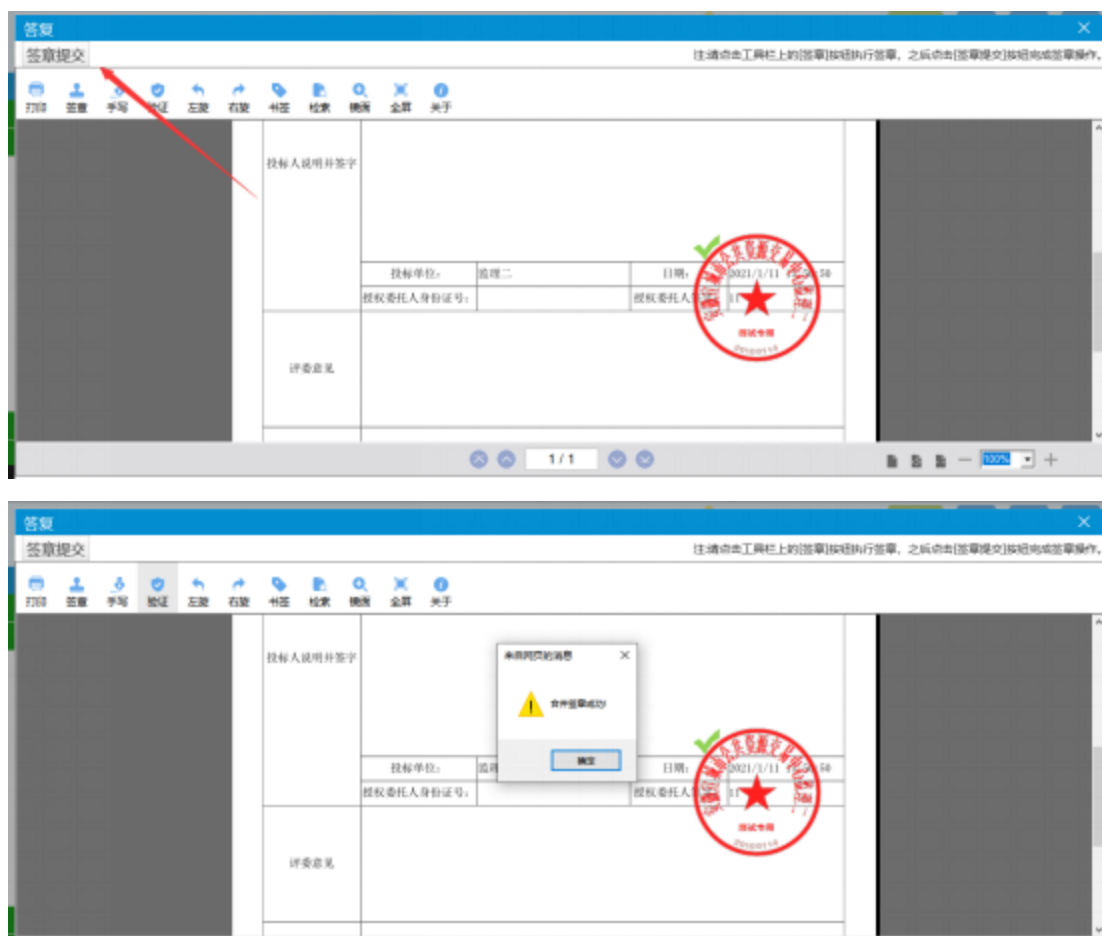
答复

签章提交

注:请点击工具栏上的[签章]按钮执行签章，之后点击[签章提交]按钮完成签章操作。

打印 签章 手写 验证 左旋 右旋 书签 检索 镜面 全屏 关于

投标人说明并签字

| 投标单位: | 监理二 | 日期: | 2021/1/11 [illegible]50 |
|---|---|---|---|
| 授权委托人身份证号: | | 授权委托人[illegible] | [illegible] |

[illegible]

投标专用

评委意见

1 / 1

100%

答复

签章提交

注:请点击工具栏上的[签章]按钮执行签章，之后点击[签章提交]按钮完成签章操作。

打印 签章 手写 验证 左旋 右旋 书签 检索 镜面 全屏 关于

投标人说明并签字

来自网页的消息

合并签章成功!

确定

| 投标单位: | 监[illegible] | 日期: | 2021/1/11 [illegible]50 |
|---|---|---|---|
| 授权委托人身份证号: | | 授权委托人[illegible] | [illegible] |

投标专用

评委意见